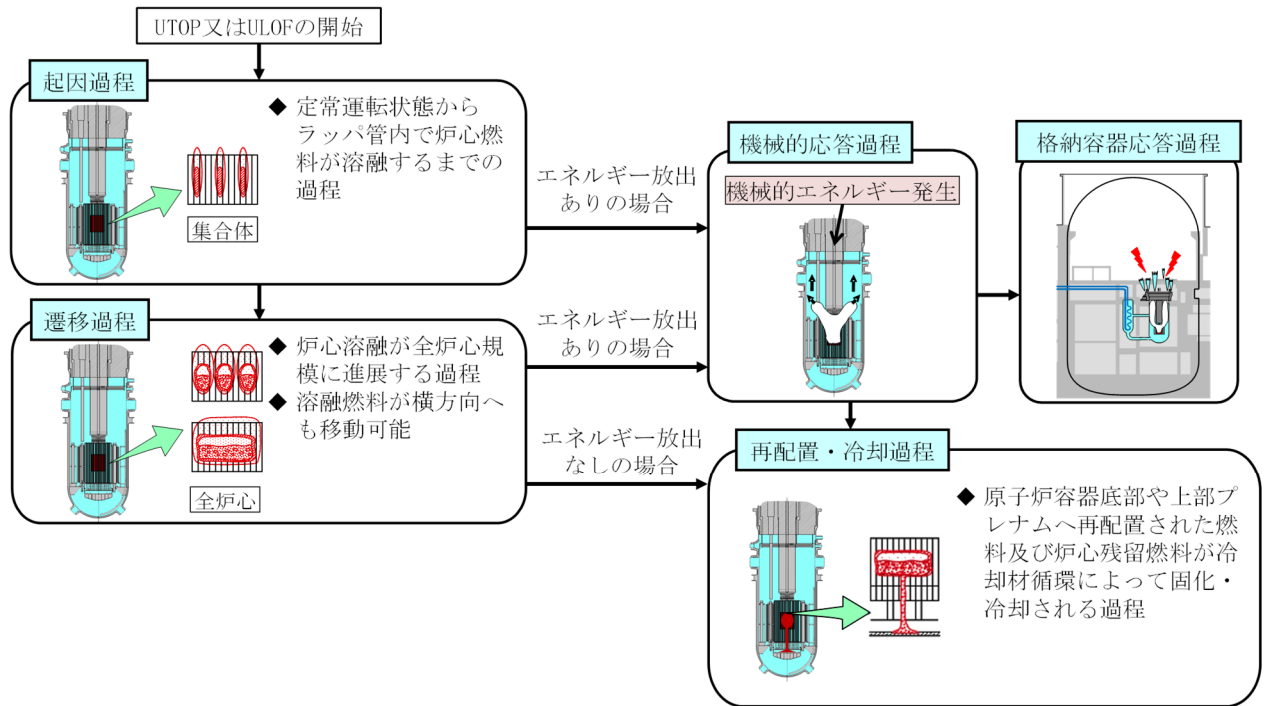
UTOP又はULOFの開始

起因過程

◆ 定常運転状態からラッパ管内で炉心燃料が溶融するまでの過程

集合体

エネルギー放出ありの場合

機械的応答過程

機械的エネルギー発生

格納容器応答過程

遷移過程

◆ 炉心溶融が全炉心規模に進展する過程
◆ 溶融燃料が横方向へも移動可能

全炉心

エネルギー放出ありの場合

エネルギー放出なしの場合

再配置・冷却過程

◆ 原子炉容器底部や上部プレナムへ再配置された燃料及び炉心残留燃料が冷却材循環によって固化・冷却される過程